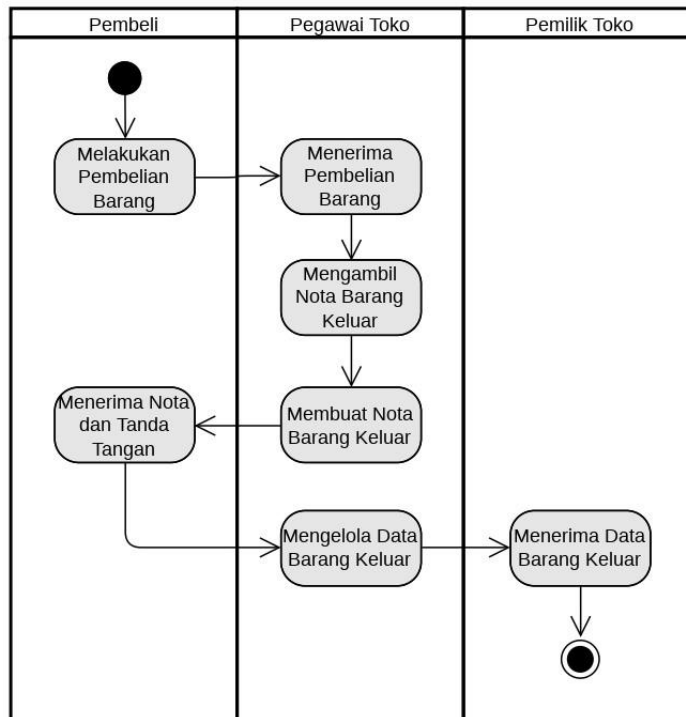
Pembeli

Pegawai Toko

Pemilik Toko

Melakukan Pembelian Barang

Menerima Pembelian Barang

Mengambil Nota Barang Keluar

Menerima Nota dan Tanda Tangan

Membuat Nota Barang Keluar

Mengelola Data Barang Keluar

Menerima Data Barang Keluar